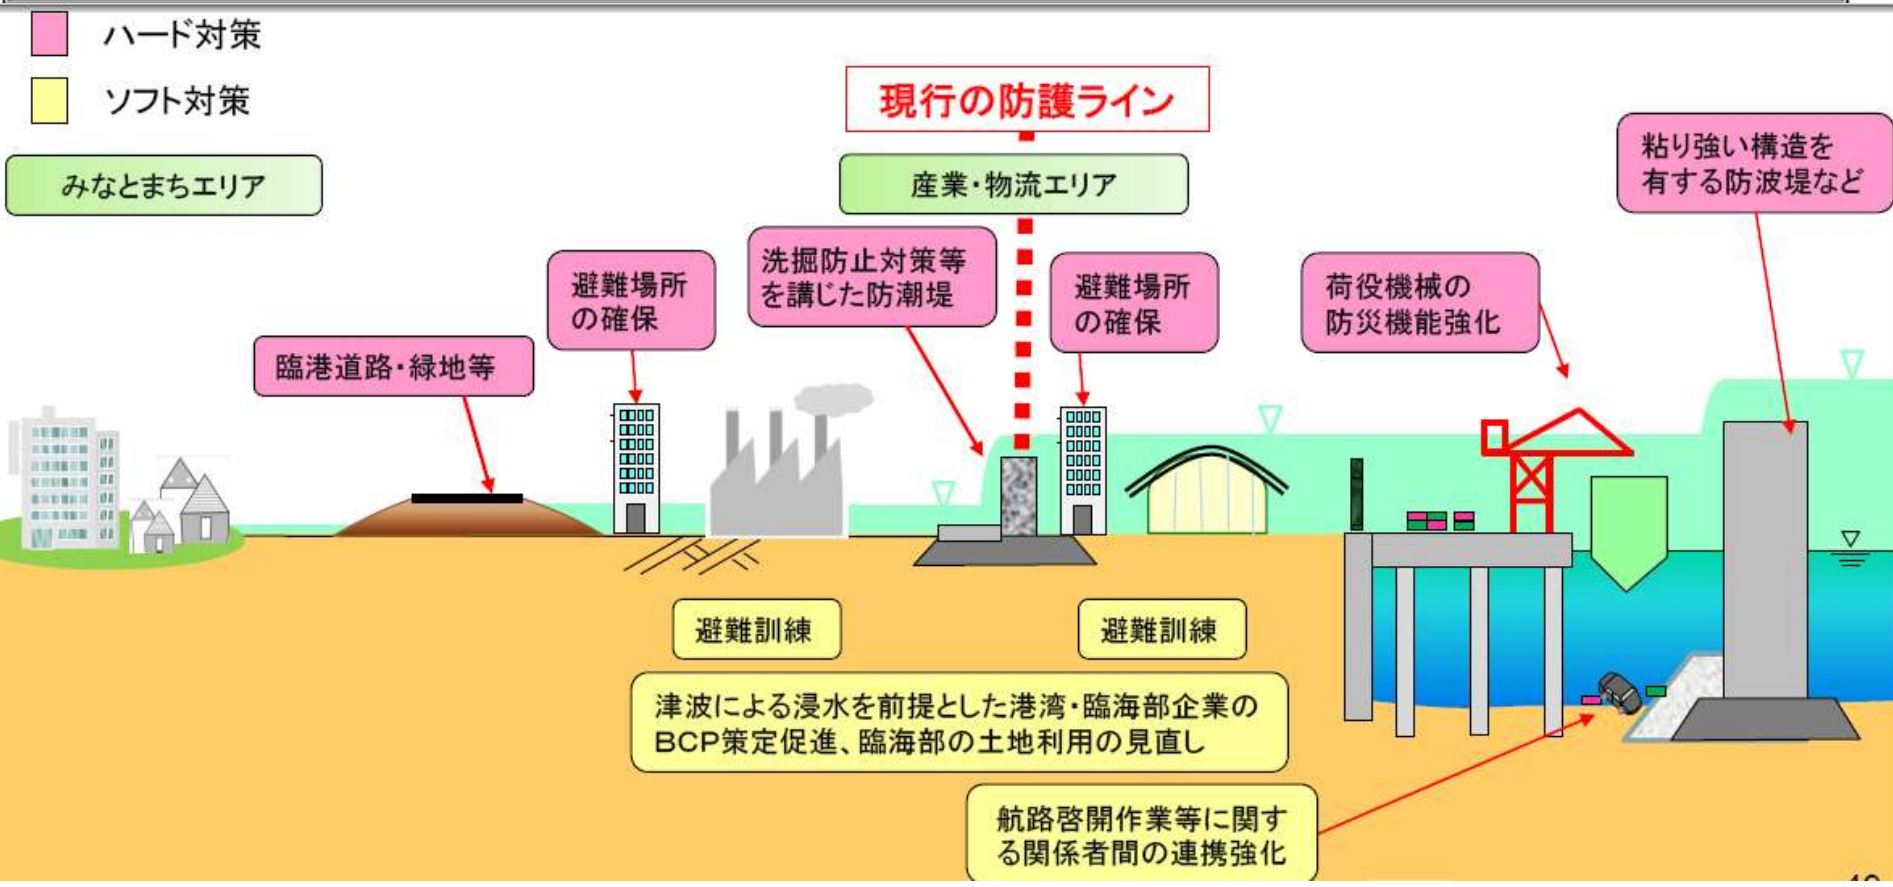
ハード対策

ソフト対策

現行の防護ライン

みなとまちエリア

産業・物流エリア

粘り強い構造を有する防波堤など

避難場所の確保

洗掘防止対策等を講じた防潮堤

避難場所の確保

荷役機械の防災機能強化

臨港道路・緑地等

避難訓練

避難訓練

津波による浸水を前提とした港湾・臨海部企業のBCP策定促進、臨海部の土地利用の見直し

航路啓開作業等に関する関係者間の連携強化

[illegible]